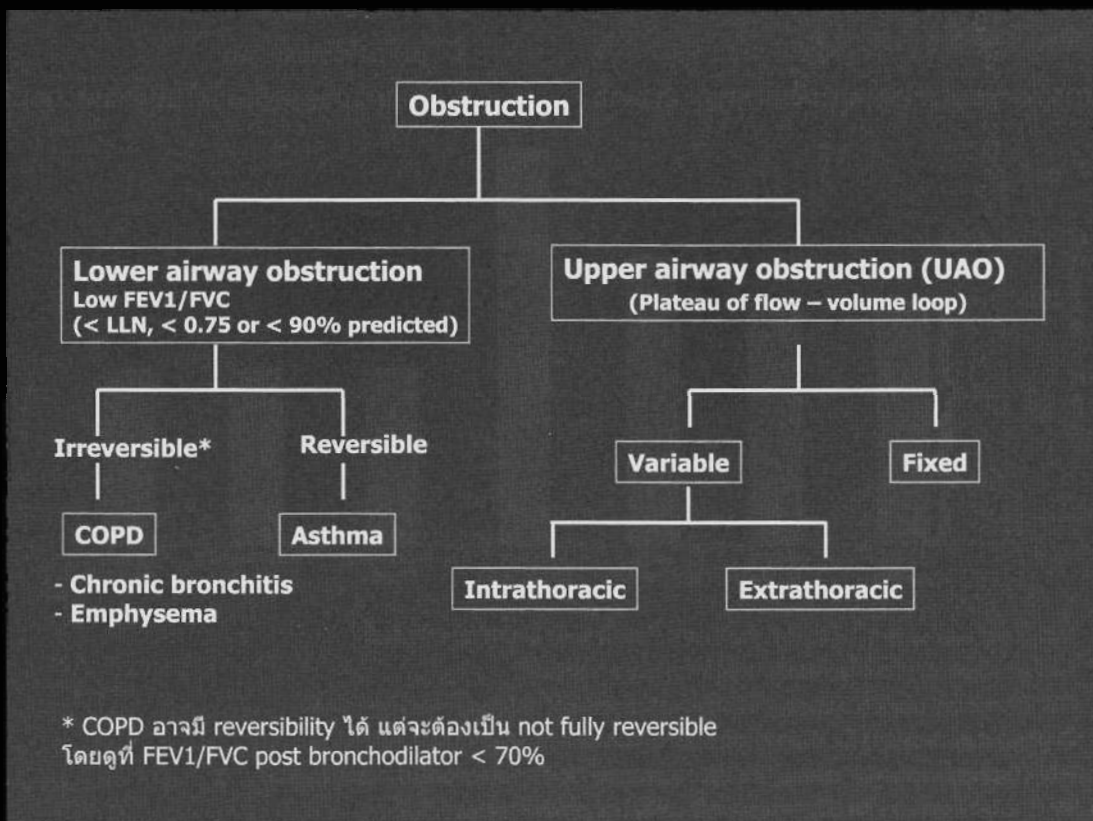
Obstruction

Lower airway obstruction
Low FEV1/FVC
(< LLN, < 0.75 or < 90% predicted)

Upper airway obstruction (UAO)
(Plateau of flow – volume loop)

Irreversible*

Reversible

Variable

Fixed

COPD

Asthma

Intrathoracic

Extrathoracic

- Chronic bronchitis
- Emphysema

* COPD อาจมี reversibility ได้ แต่จะต้องเป็น not fully reversible
โดยดูที่ FEV1/FVC post bronchodilator < 70%